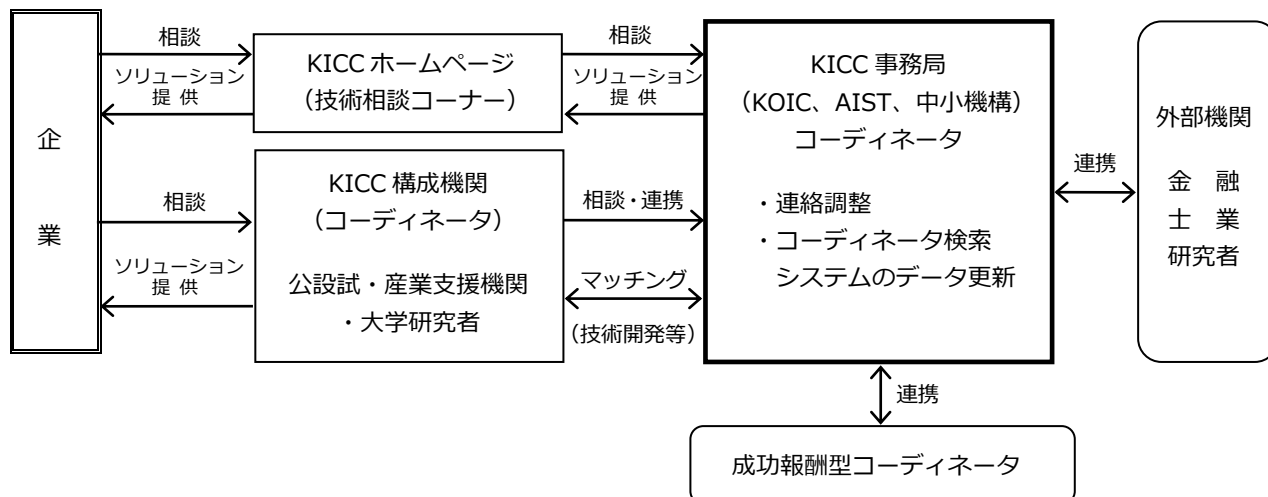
企業

相談

ソリューション提供

KICC ホームページ
（技術相談コーナー）

相談

ソリューション提供

KICC 事務局
（KOIC、AIST、中小機構）
コーディネータ

・連絡調整
・コーディネータ検索システムのデータ更新

連携

外部機関

金融
士業
研究者

相談

ソリューション提供

KICC 構成機関
（コーディネータ）

公設試・産業支援機関
・大学研究者

相談・連携

マッチング
（技術開発等）

連携

成功報酬型コーディネータ